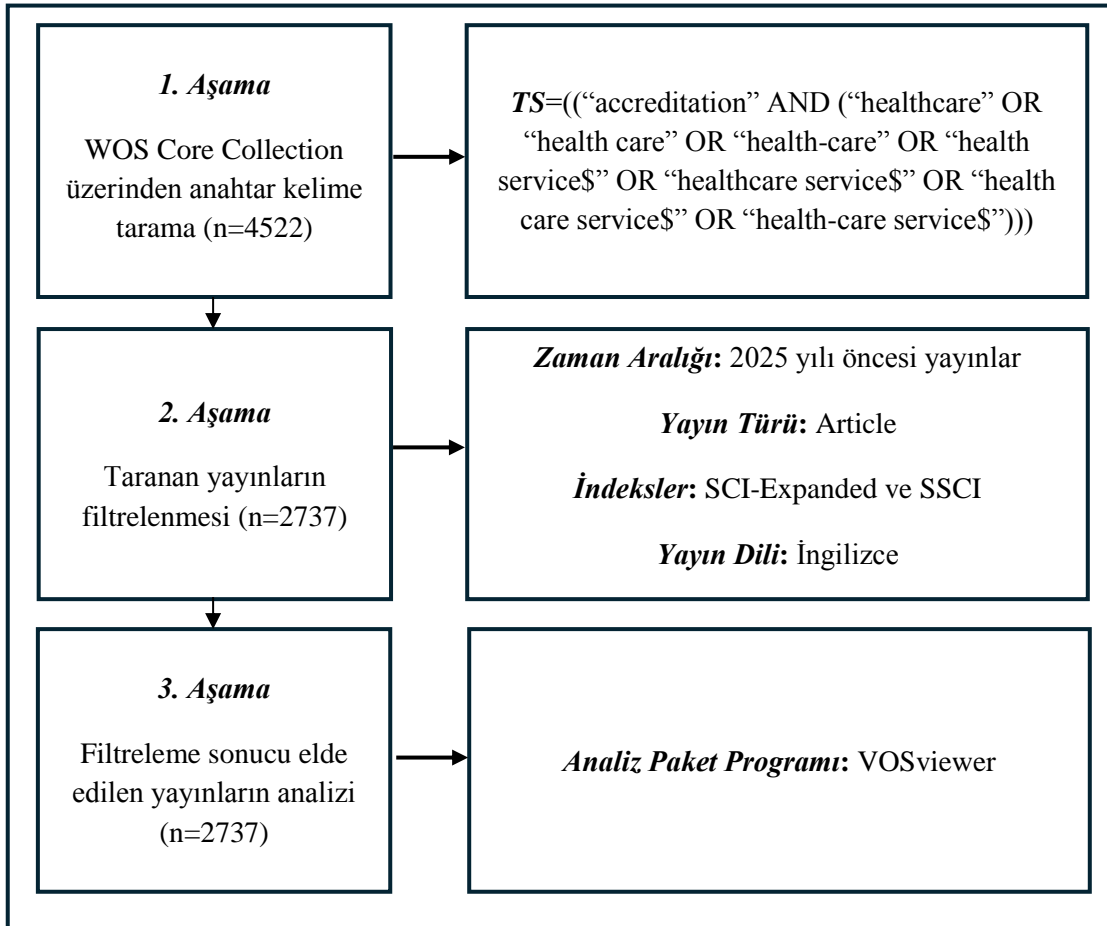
1. Aşama

WOS Core Collection üzerinden anahtar kelime tarama (n=4522)

TS=((“accreditation” AND (“healthcare” OR “health care” OR “health-care” OR “health service$” OR “healthcare service$” OR “health care service$” OR “health-care service$”)))

2. Aşama

Taranan yayınların filtrelenmesi (n=2737)

Zaman Aralığı: 2025 yılı öncesi yayınlar

Yayın Türü: Article

İndeksler: SCI-Expanded ve SSCI

Yayın Dili: İngilizce

3. Aşama

Filtreleme sonucu elde edilen yayınların analizi (n=2737)

Analiz Paket Programı: VOSviewer